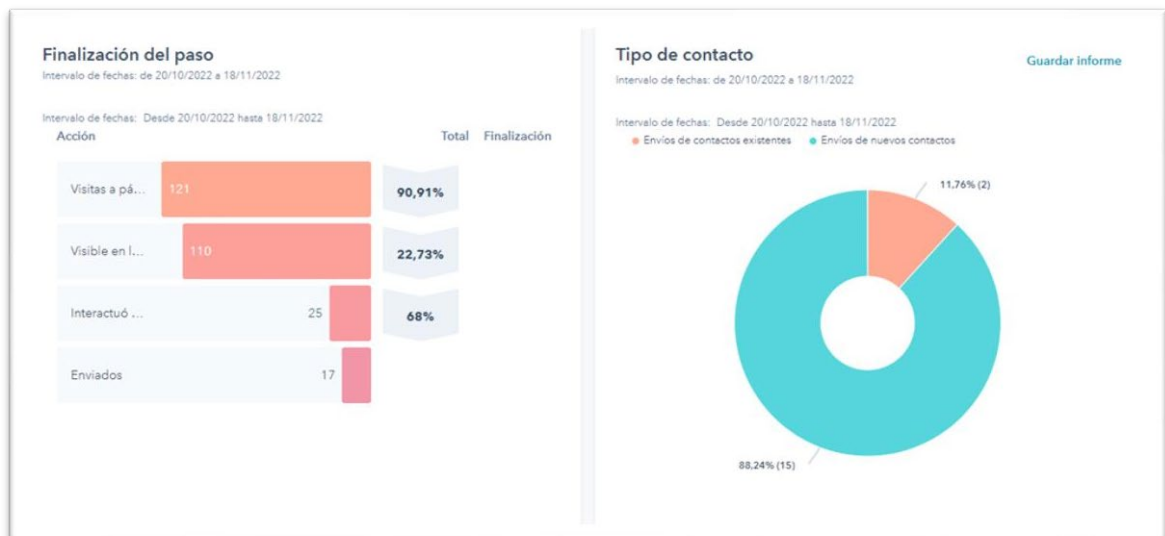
Finalización del paso
Intervalo de fechas: de 20/10/2022 a 18/11/2022

Intervalo de fechas: Desde 20/10/2022 hasta 18/11/2022

| Acción | Total | Finalización |
|---|---|---|
| Visitas a pá... | 121 | 90,91% |
| Visible en l... | 110 | 22,73% |
| Interactuó ... | 25 | 68% |
| Enviados | 17 | |

Tipo de contacto
Intervalo de fechas: de 20/10/2022 a 18/11/2022

Guardar informe

Intervalo de fechas: Desde 20/10/2022 hasta 18/11/2022
Envíos de contactos existentes
Envíos de nuevos contactos

11,76% (2)

88,24% (15)